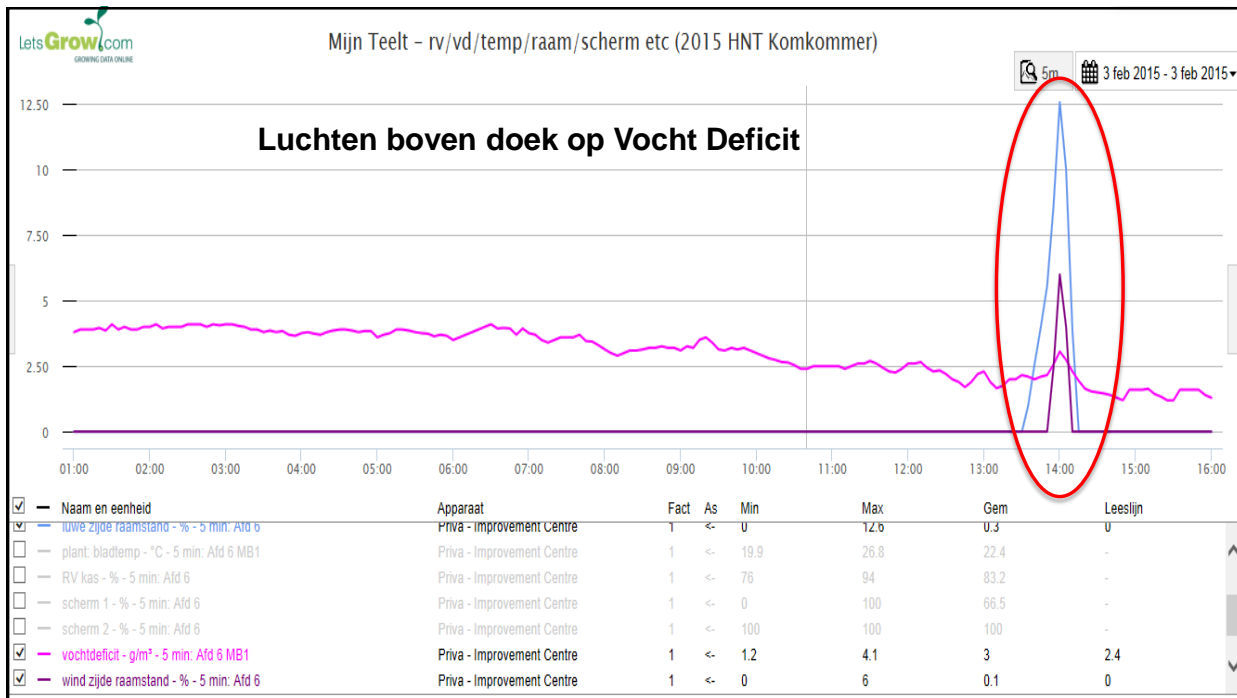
LetsGrow.com
GROWING DATA ONLINE

Mijn Teelt – rv/vd/temp/raam/scherm etc (2015 HNT Komkommer)

5m

3 feb 2015 - 3 feb 2015

Luchten boven doek op Vocht Deficit

12.50
10
7.50
5
2.50
0

01:00 02:00 03:00 04:00 05:00 06:00 07:00 08:00 09:00 10:00 11:00 12:00 13:00 14:00 15:00 16:00

| | Naam en eenheid | Apparaat | Fact | As | Min | Max | Gem | Leeslijn |
|---|---|---|---|---|---|---|---|---|
| ☑ | luwe zijde raamstand - % - 5 min: Afd 6 | Priva - Improvement Centre | 1 | <- | 0 | 12.6 | 0.3 | 0 |
| ☐ | plant: bladtemp - °C - 5 min: Afd 6 MB1 | Priva - Improvement Centre | 1 | <- | 19.9 | 26.8 | 22.4 | - |
| ☐ | RV kas - % - 5 min: Afd 6 | Priva - Improvement Centre | 1 | <- | 76 | 94 | 83.2 | - |
| ☐ | scherm 1 - % - 5 min: Afd 6 | Priva - Improvement Centre | 1 | <- | 0 | 100 | 66.5 | - |
| ☐ | scherm 2 - % - 5 min: Afd 6 | Priva - Improvement Centre | 1 | <- | 100 | 100 | 100 | - |
| ☑ | vochtdeficit - g/m³ - 5 min: Afd 6 MB1 | Priva - Improvement Centre | 1 | <- | 1.2 | 4.1 | 3 | 2.4 |
| ☑ | wind zijde raamstand - % - 5 min: Afd 6 | Priva - Improvement Centre | 1 | <- | 0 | 6 | 0.1 | 0 |